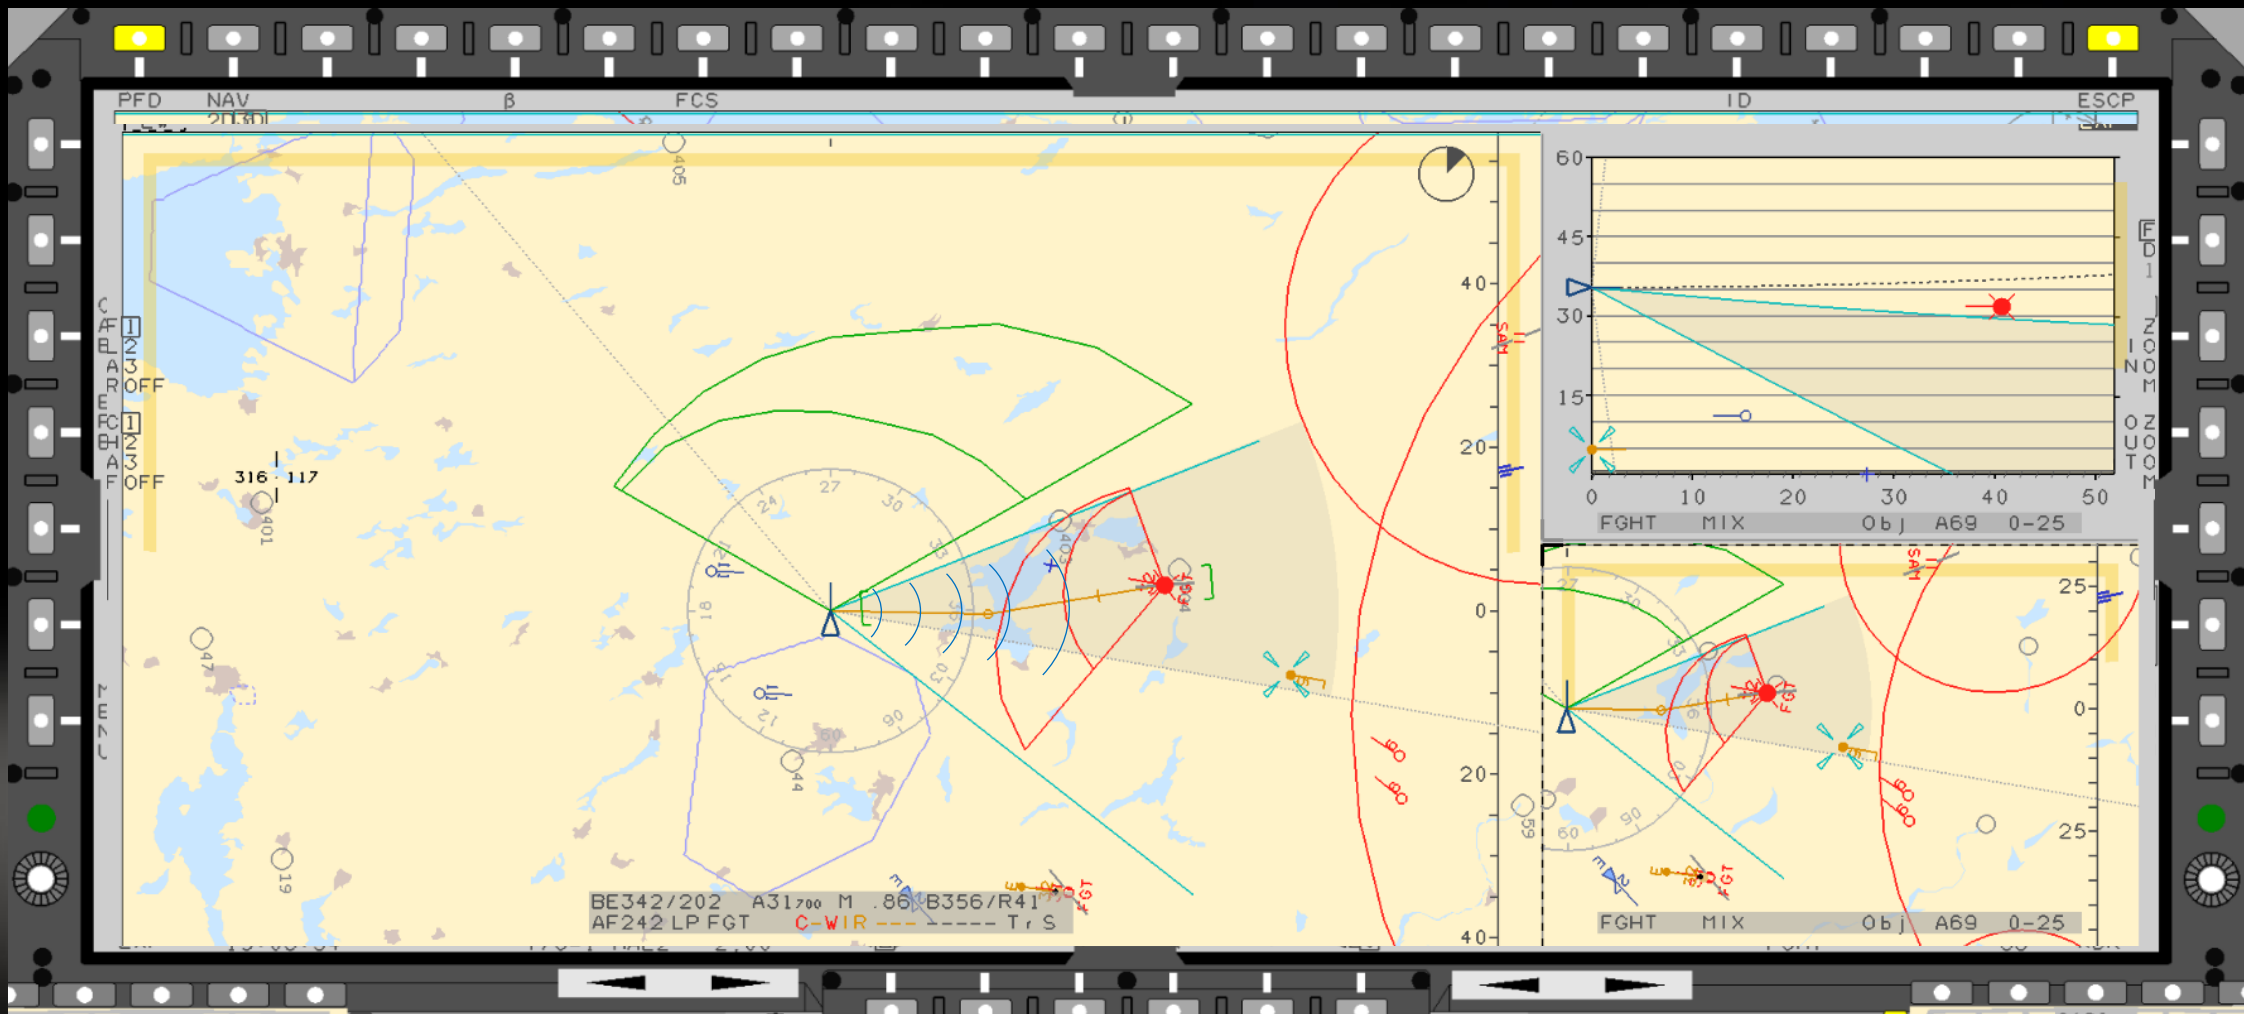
PFD NAV β FCS ID ESCP

C
AF 1
EL 2
A 3
R OFF
E
FC 1
EH 2
A 3
F OFF

316 · 117

405
401
47
19
44
60
403
40
20
0
20
40

60
45
30
15
0 10 20 30 40 50
FGHT MIX Obj A69 0-25

F
D
I

Z
O
O
M

I
N

O
U
T

Z
O
O
M

SAM
GT

25
0
25

FGHT MIX Obj A69 0-25

BE342/202 A31700 M .86 B356/R41
AF242 LP FGT C-WIR --- ----- Tr S